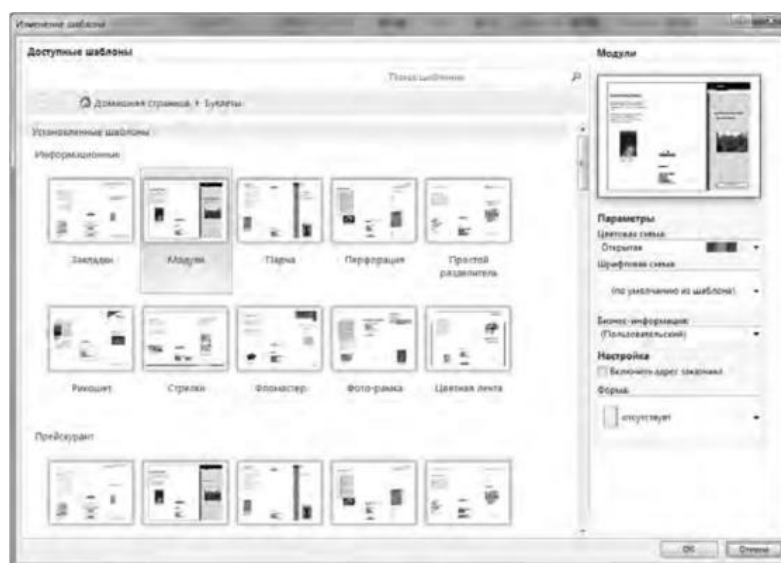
Изменение шаблона

Доступные шаблоны

Поиск шаблонов

Домашняя страница ▸ Буклеты

Установленные шаблоны

Информационные

Закладки

Модули

Парча

Перфорация

Простой разделитель

Рикошет

Стрелки

Фломастер

Фото-рамка

Цветная лента

Прейскурант

Модули

Параметры

Цветовая схема

Открытая

Шрифтовая схема

(по умолчанию из шаблона)

Бизнес-информация

(Пользовательский)

Настройка

Включить адрес заказчика

Форма

отсутствует

ОК

Отмена